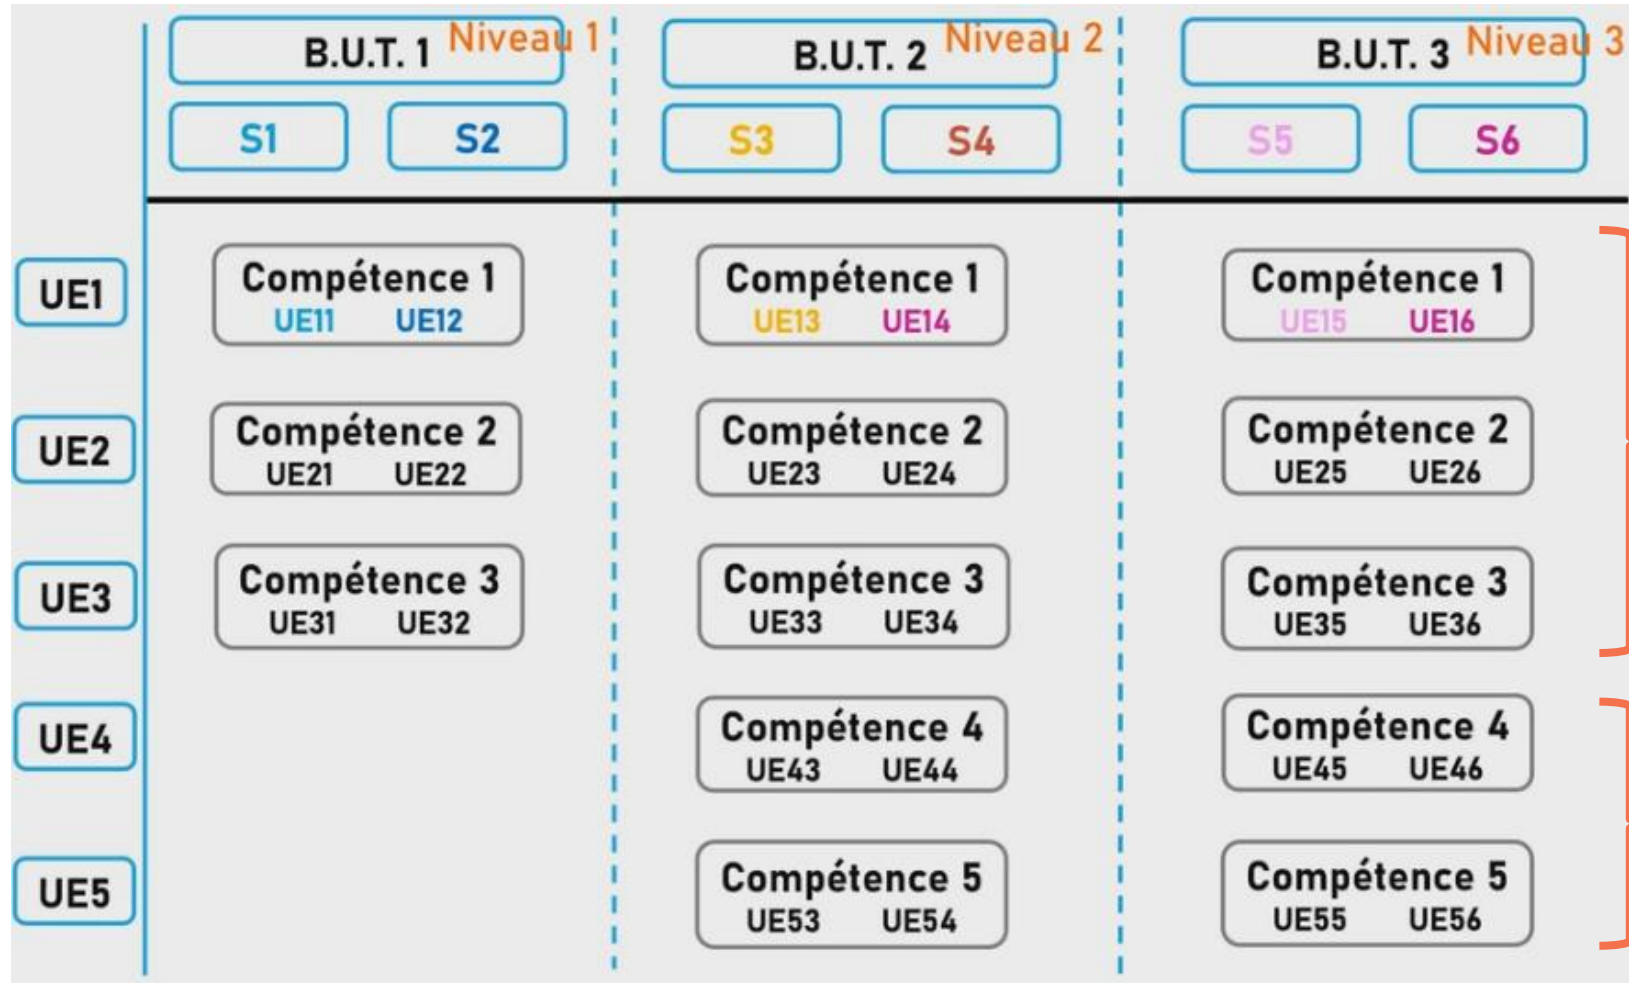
B.U.T. 1 Niveau 1
S1 S2

B.U.T. 2 Niveau 2
S3 S4

B.U.T. 3 Niveau 3
S5 S6

UE1
UE2
UE3
UE4
UE5

Compétence 1
UE11 UE12

Compétence 2
UE21 UE22

Compétence 3
UE31 UE32

Compétence 1
UE13 UE14

Compétence 2
UE23 UE24

Compétence 3
UE33 UE34

Compétence 4
UE43 UE44

Compétence 5
UE53 UE54

Compétence 1
UE15 UE16

Compétence 2
UE25 UE26

Compétence 3
UE35 UE36

Compétence 4
UE45 UE46

Compétence 5
UE55 UE56